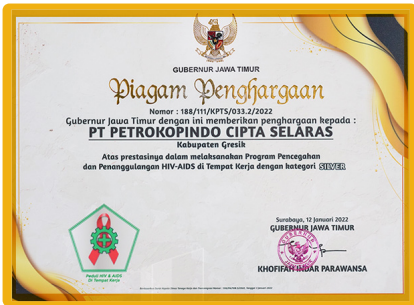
GUBERNUR JAWA TIMUR

Piagam Penghargaan

Nomor : 188/111/KPTS/033.2/2022

Gubernur Jawa Timur dengan ini memberikan penghargaan kepada :

PT PETROKOPINDO CIPTA SELARAS

Kabupaten Gresik

Atas prestasinya dalam melaksanakan Program Pencegahan dan Penanggulangan HIV-AIDS di Tempat Kerja dengan kategori SILVER

Peduli HIV & AIDS Di Tempat Kerja

Surabaya, 12 Januari 2022

GUBERNUR JAWA TIMUR

KHOFIFAH INDAR PARAWANSA

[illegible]